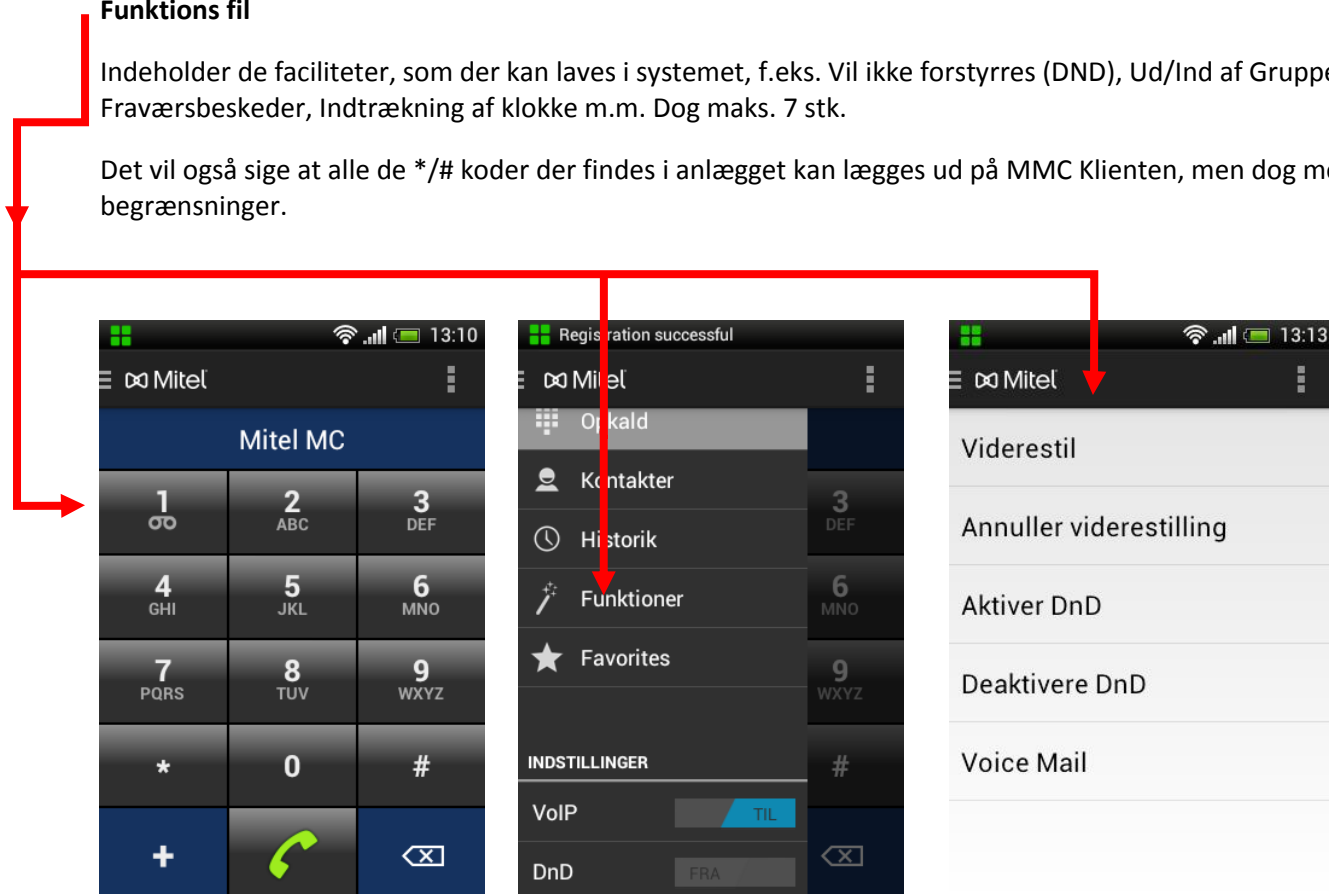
**Funktions fil**

Indeholder de faciliteter, som der kan laves i systemet, f.eks. Vil ikke forstyrres (DND), Ud/Ind af Gruppe Fraværsbeskeder, Indtrækning af klokke m.m. Dog maks. 7 stk.

Det vil også sige at alle de */# koder der findes i anlægget kan lægges ud på MMC Klienten, men dog m begrænsninger.

13:10
Mitel
Mitel MC
1
2 ABC
3 DEF
4 GHI
5 JKL
6 MNO
7 PQRS
8 TUV
9 WXYZ
*
0
#
+

Registration successful
Mitel
Opkald
Kontakter
Historik
Funktioner
Favorites
INDSTILLINGER
VoIP
TIL
DnD
FRA
3 DEF
6 MNO
9 WXYZ
#

13:13
Mitel
Viderestil
Annuller viderestilling
Aktiver DnD
Deaktivere DnD
Voice Mail